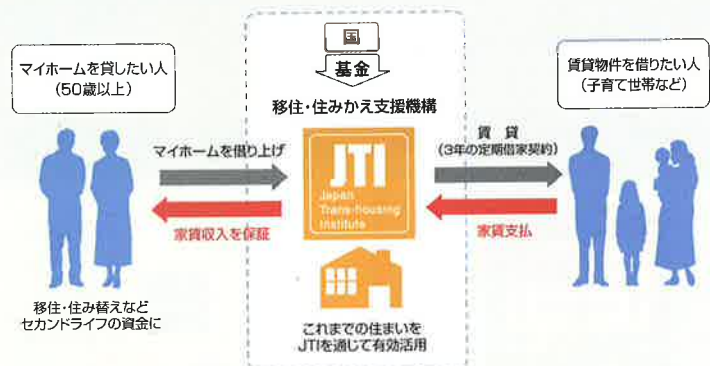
マイホームを貸したい人
(50歳以上)

国

基金

移住・住みかえ支援機構

賃貸物件を借りたい人
(子育て世帯など)

マイホームを借り上げ

JTI
Japan Trans-housing Institute

賃貸
(3年の定期借家契約)

家賃収入を保証

家賃支払

移住・住み替えなど
セカンドライフの資金に

これまでの住まいを
JTIを通じて有効活用